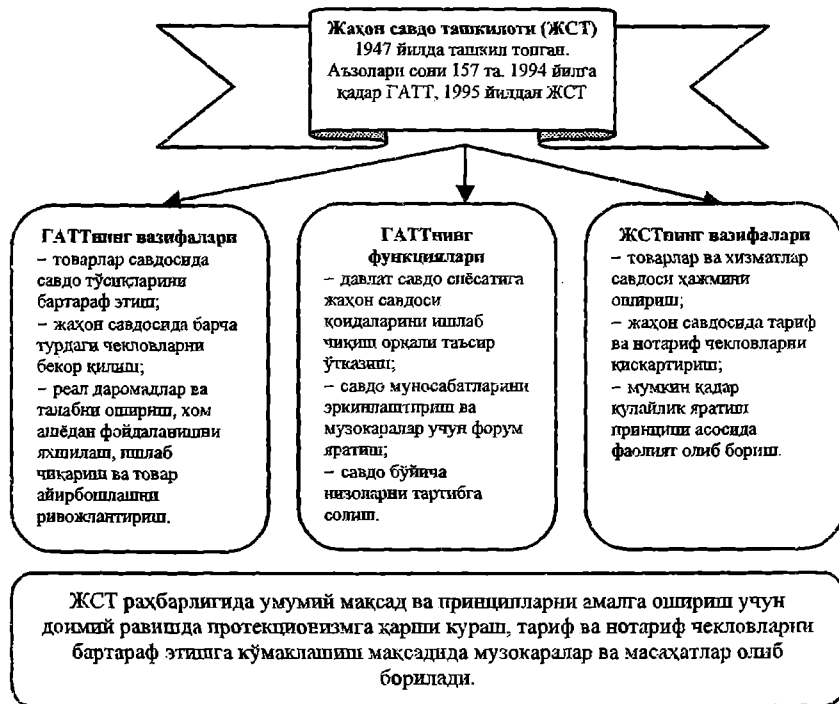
**Жаҳон савдо ташкилоти (ЖСТ)**
1947 йилда ташкил топган. Аъзолари сони 157 та. 1994 йилга қадар ГАТТ, 1995 йилдан ЖСТ

**ГАТТнинг вазифалари**
– товарлар савдосида савдо тўсиқларини бартараф этиш;
– жаҳон савдосида барча турдаги чекловларни бекор қилиш;
– реал даромадлар ва талабни ошириш, хом ашёдан фойдаланишни яхшилаш, ишлаб чиқариш ва товар айирбошлашни ривожлантириш.

**ГАТТнинг функциялари**
– давлат савдо сиёсатига жаҳон савдоси қоидаларини ишлаб чиқиш орқали таъсир ўтказиш;
– савдо муносабатларини эркинлаштириш ва музокаралар учун форум яратиш;
– савдо бўйича низоларни тартибга солиш.

**ЖСТнинг вазифалари**
– товарлар ва хизматлар савдоси ҳажмини ошириш;
– жаҳон савдосида тариф ва нотариф чекловларни қисқартириш;
– мумкин қадар қулайлик яратиш принципи асосида фаолият олиб бориш.

ЖСТ раҳбарлигида умумий мақсад ва принципларни амалга ошириш учун доимий равишда протекционизмга қарши кураш, тариф ва нотариф чекловларни бартараф этишга кўмаклашиш мақсадида музокаралар ва масаҳатлар олиб борилади.